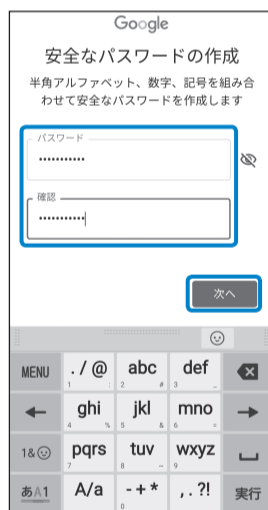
Google

安全なパスワードの作成

半角アルファベット、数字、記号を組み合わせて安全なパスワードを作成します

パスワード
••••••••••

確認
••••••••••

次へ

MENU

. / @
1

abc
2

def
3

←

ghi
4

jkl
5

mno
6

→

1&☺

pqrs
7

tuv
8

wxyz
9

あA1

A/a

- + *
0

, . ?!

実行